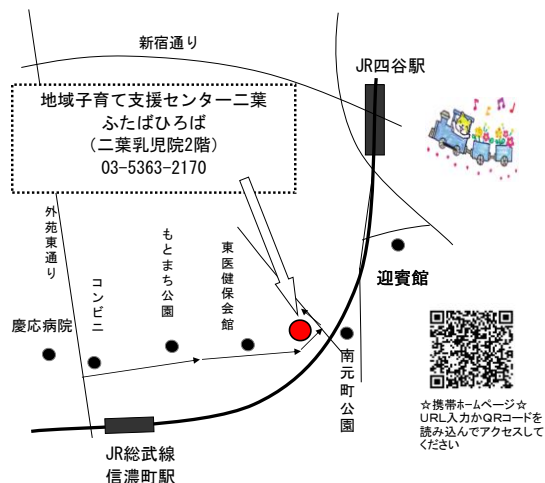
新宿通り

JR四谷駅

地域子育て支援センター二葉
ふたばひろば
（二葉乳児院2階）
03-5363-2170

外苑東通り

もとまち公園

東医健保会館

コンビニ

迎賓館

慶応病院

南元町公園

☆携帯ホームページ☆
URL入力かQRコードを読み込んでアクセスしてください

JR総武線
信濃町駅